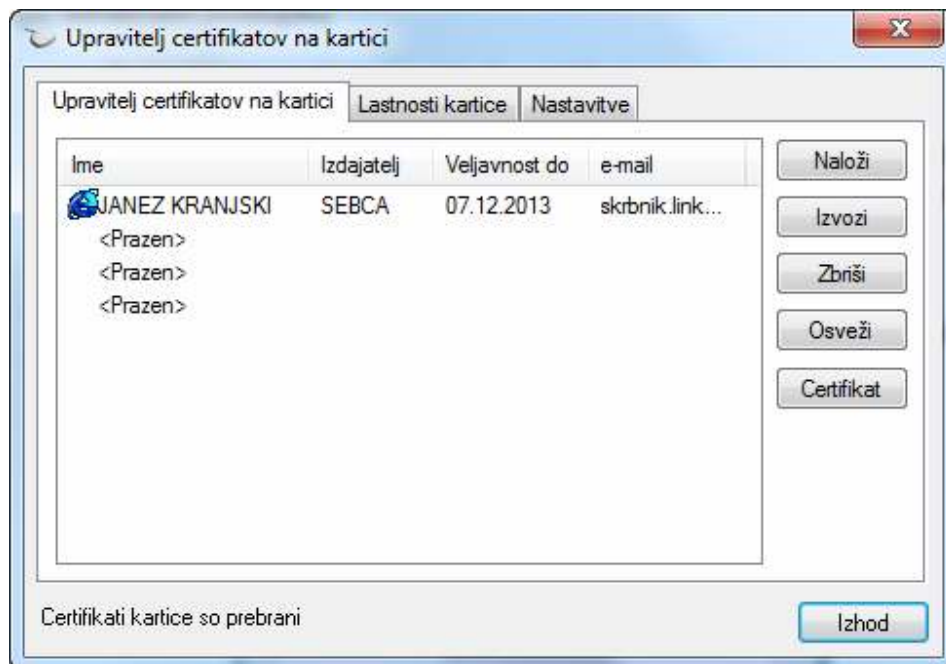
Upravitelj certifikatov na kartici

Upravitelj certifikatov na kartici | Lastnosti kartice | Nastavitve

| Ime | Izdajatelj | Veljavnost do | e-mail |
|---|---|---|---|
| JANEZ KRANJSKI | SEBCA | 07.12.2013 | skrbnik.link... |
| <Prazen> | | | |
| <Prazen> | | | |
| <Prazen> | | | |

Naloži

Izvozi

Zbriši

Osveži

Certifikat

Certifikati kartice so prebrani

Izhod